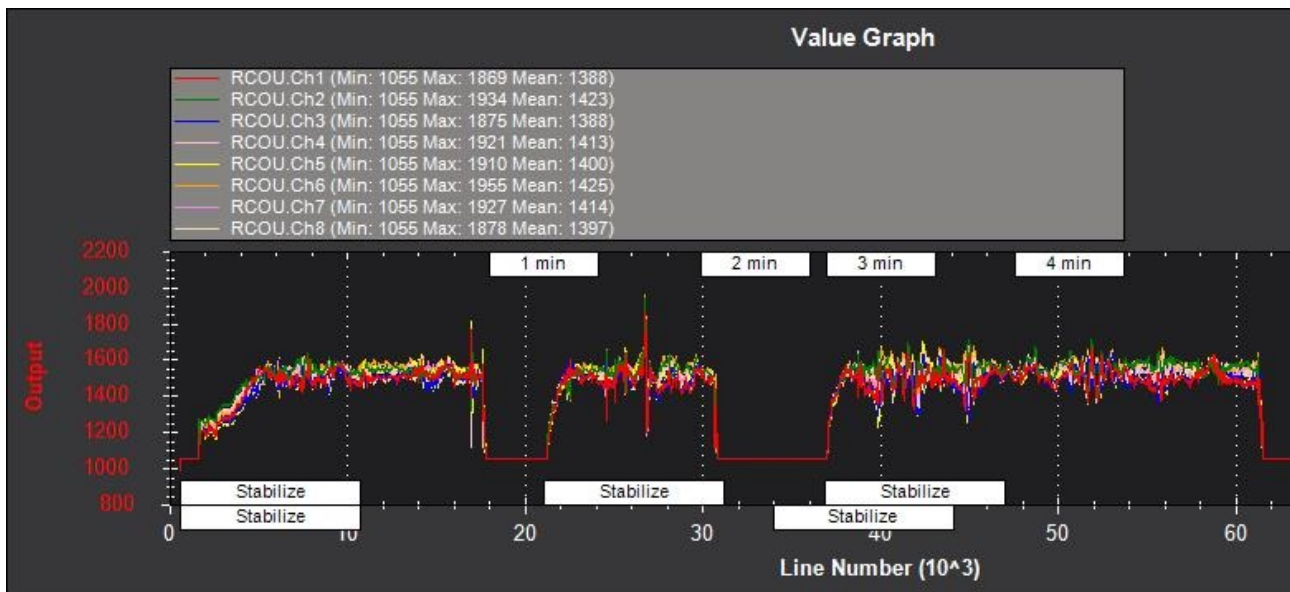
Value Graph

RCOU.Ch1 (Min: 1055 Max: 1869 Mean: 1388)
RCOU.Ch2 (Min: 1055 Max: 1934 Mean: 1423)
RCOU.Ch3 (Min: 1055 Max: 1875 Mean: 1388)
RCOU.Ch4 (Min: 1055 Max: 1921 Mean: 1413)
RCOU.Ch5 (Min: 1055 Max: 1910 Mean: 1400)
RCOU.Ch6 (Min: 1055 Max: 1955 Mean: 1425)
RCOU.Ch7 (Min: 1055 Max: 1927 Mean: 1414)
RCOU.Ch8 (Min: 1055 Max: 1878 Mean: 1397)

1 min
2 min
3 min
4 min

Output

2200
2000
1800
1600
1400
1200
1000
800

Stabilize
Stabilize
Stabilize
Stabilize
Stabilize

0
10
20
30
40
50
60

Line Number (10^3)